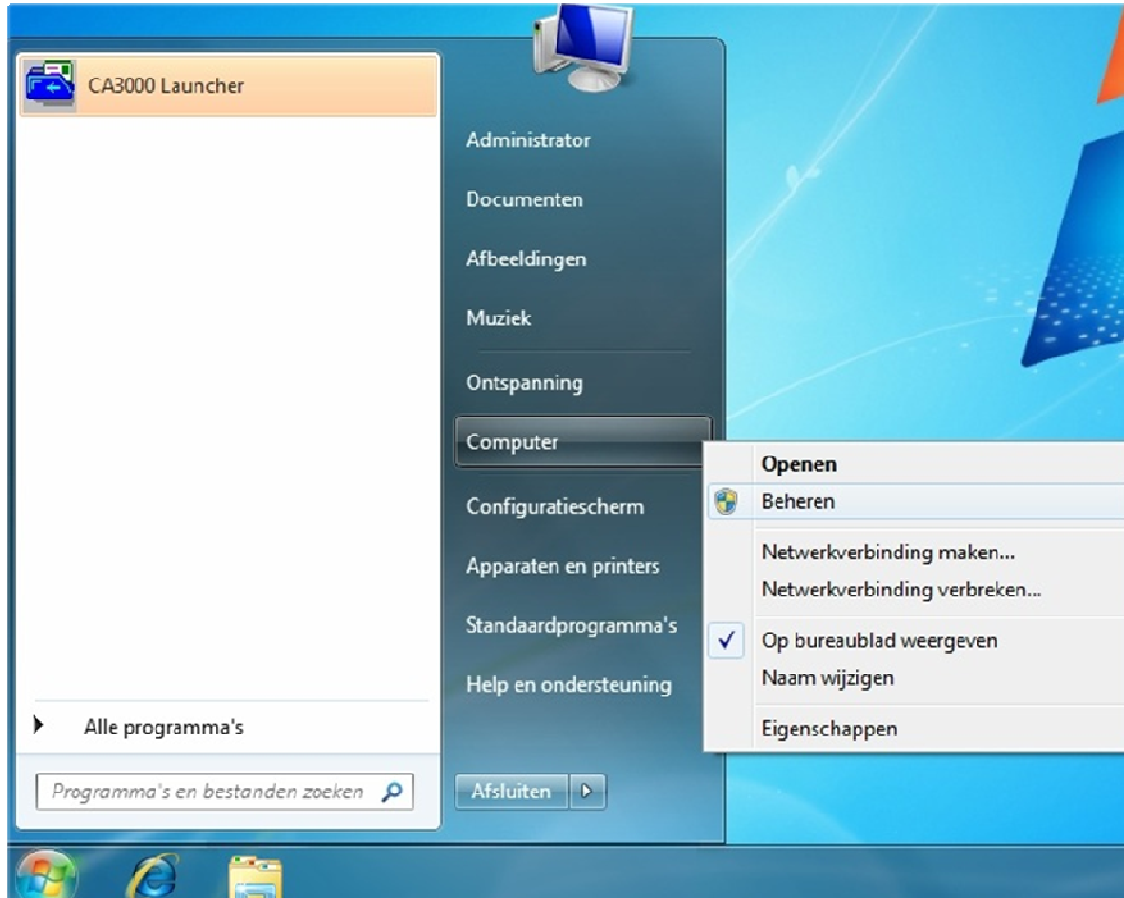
CA3000 Launcher

Alle programma's

Programma's en bestanden zoeken

Administrator

Documenten

Afbeeldingen

Muziek

Ontspanning

Computer

Configuratiescherm

Apparaten en printers

Standaardprogramma's

Help en ondersteuning

Afsluiten

Openen

Beheren

Netwerkverbinding maken...

Netwerkverbinding verbreken...

Op bureaublad weergeven

Naam wijzigen

Eigenschappen